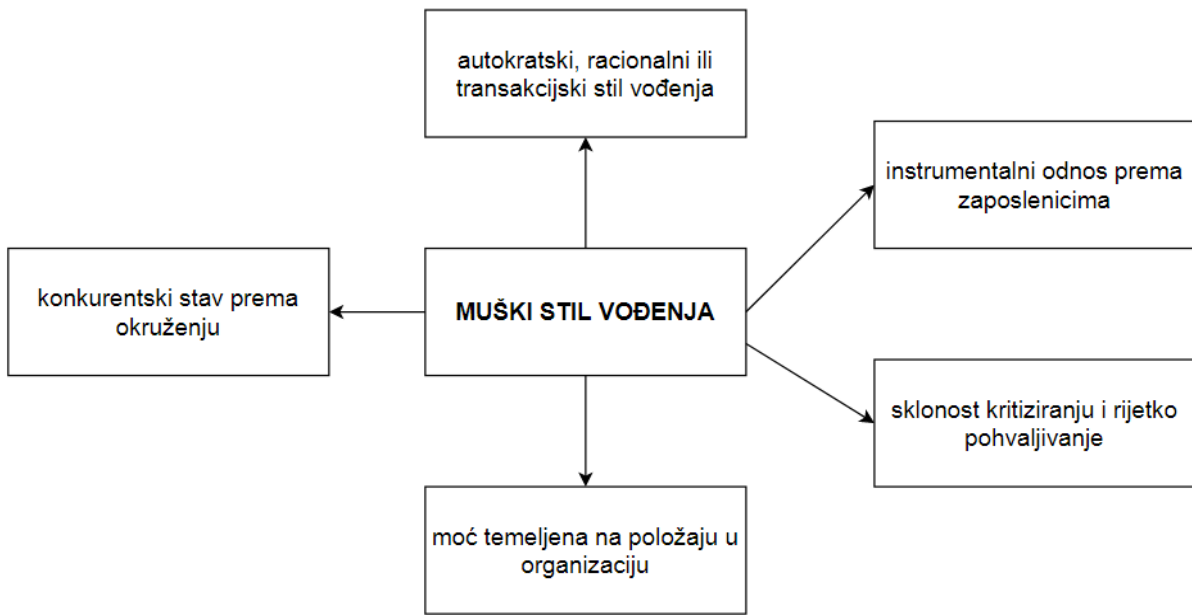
autokratski, racionalni ili transakcijski stil vođenja

instrumentalni odnos prema zaposlenicima

konkurentski stav prema okruženju

MUŠKI STIL VOĐENJA

sklonost kritiziranju i rijetko pohvaljivanje

moć temeljena na položaju u organizaciju